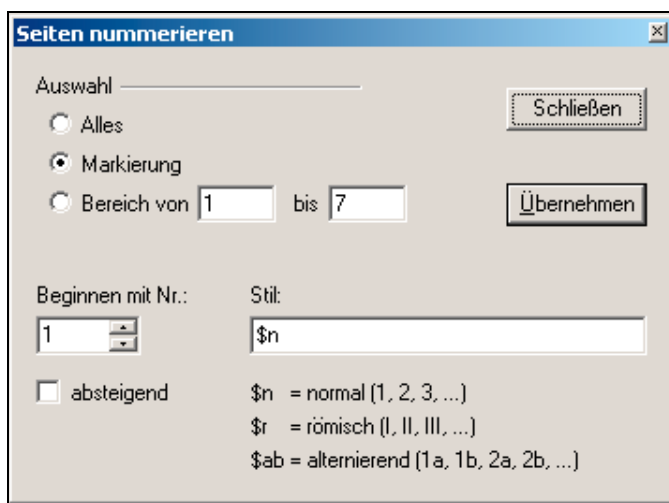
Seiten nummerieren

Auswahl

Alles

Markierung

Bereich von 1 bis 7

Schließen

Übernehmen

Beginnen mit Nr.:

1

Stil:

\$n

absteigend

\$n = normal (1, 2, 3, ...)

\$r = römisch (I, II, III, ...)

\$ab = alternierend (1a, 1b, 2a, 2b, ...)